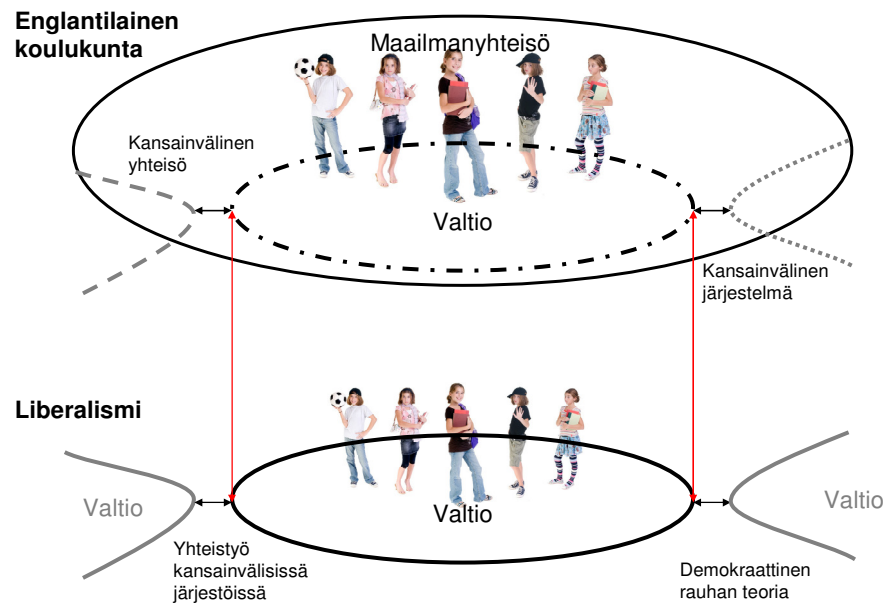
Englantilainen koulukunta

Maailmanyhteisö

Kansainvälinen yhteisö

Valtio

Kansainvälinen järjestelmä

Liberalismi

Valtio

Valtio

Valtio

Yhteistyö kansainvälisissä järjestöissä

Demokraattinen rauhan teoria